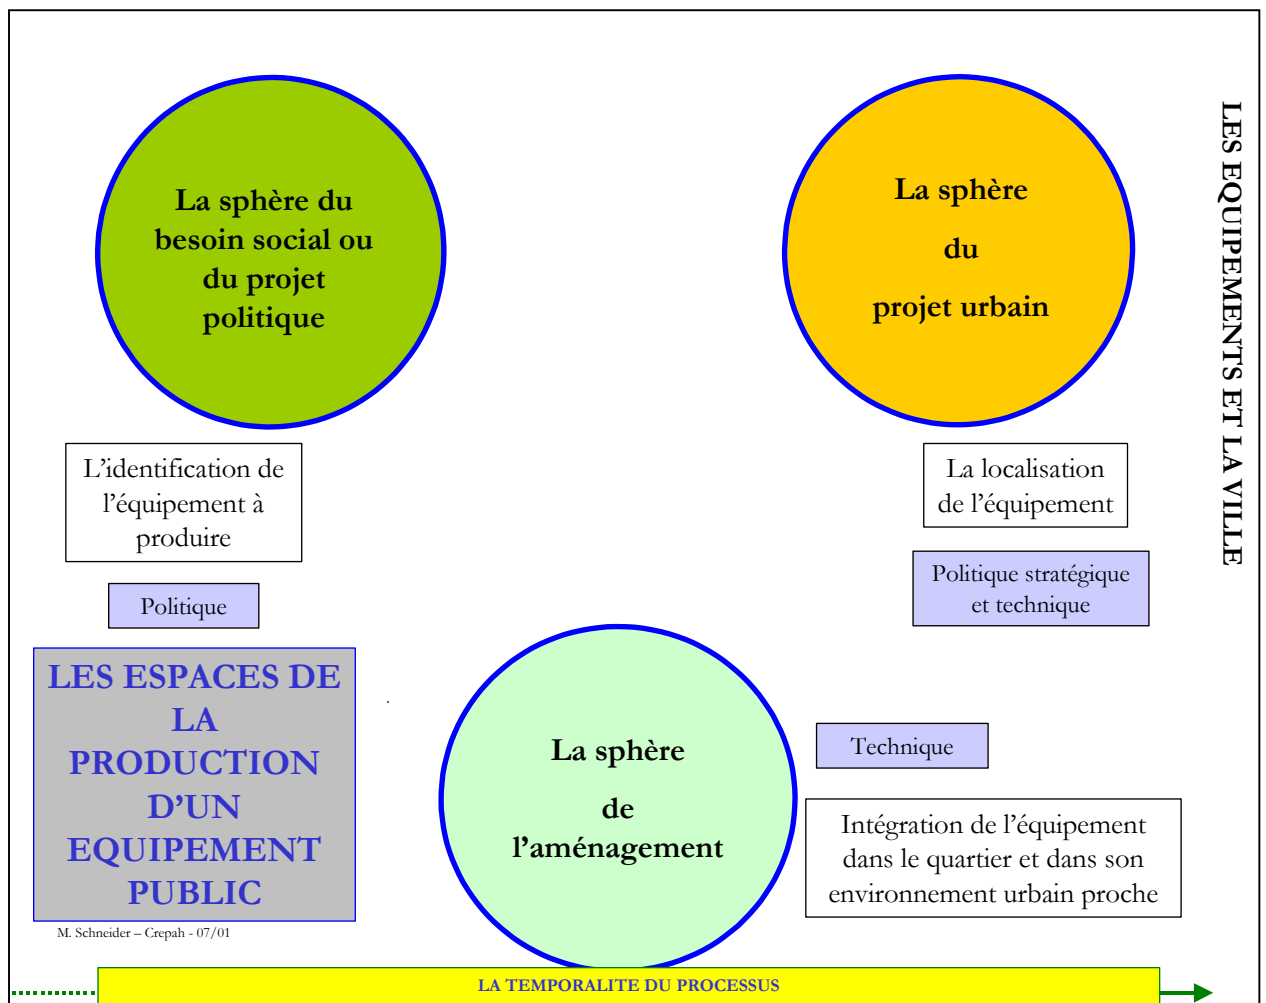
LES EQUIPEMENTS ET LA VILLE

La sphère du besoin social ou du projet politique

La sphère du projet urbain

L'identification de l'équipement à produire

La localisation de l'équipement

Politique stratégique et technique

Politique

LES ESPACES DE LA PRODUCTION D'UN EQUIPEMENT PUBLIC

La sphère de l'aménagement

Technique

Intégration de l'équipement dans le quartier et dans son environnement urbain proche

M. Schneider – Crepah - 07/01

LA TEMPORALITE DU PROCESSUS